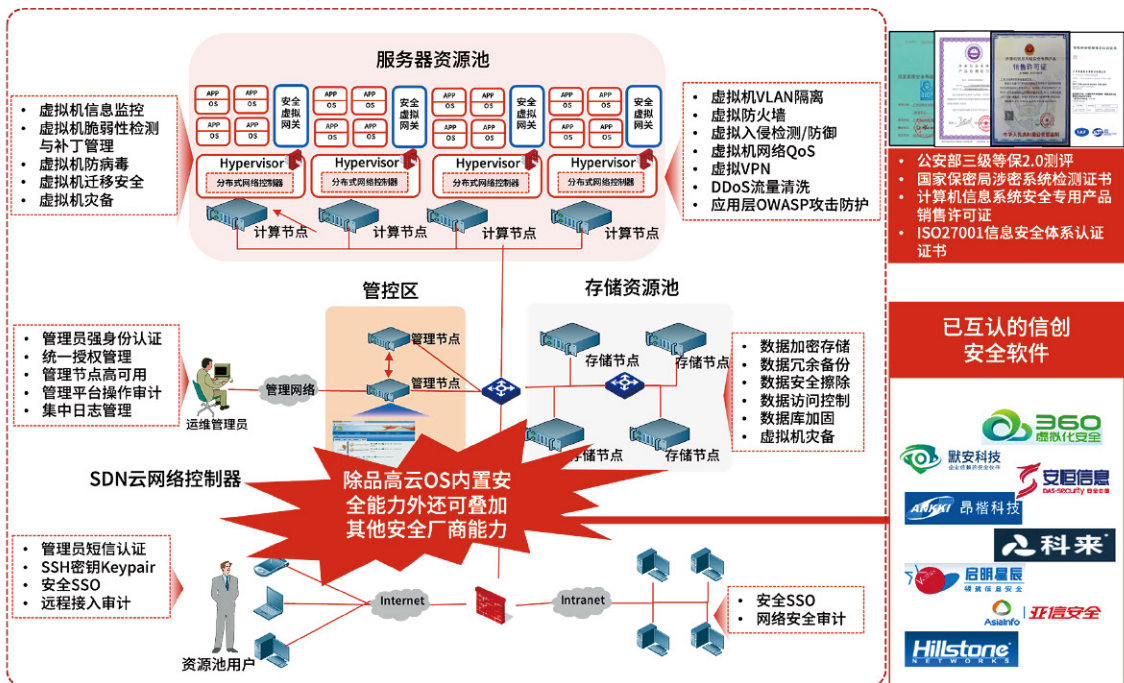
服务器资源池

APP OS APP OS 安全虚拟网关 APP OS APP OS 安全虚拟网关 APP OS APP OS 安全虚拟网关 APP OS APP OS 安全虚拟网关

Hypervisor 分布式网络控制器
Hypervisor 分布式网络控制器
Hypervisor 分布式网络控制器
Hypervisor 分布式网络控制器

计算节点 计算节点 计算节点 计算节点

• 虚拟机信息监控
• 虚拟机脆弱性检测与补丁管理
• 虚拟机防病毒
• 虚拟机迁移安全
• 虚拟机灾备

• 虚拟机VLAN隔离
• 虚拟防火墙
• 虚拟入侵检测/防御
• 虚拟机网络QoS
• 虚拟VPN
• DDoS流量清洗
• 应用层OWASP攻击防护

• 公安部三级等保2.0测评
• 国家保密局涉密系统检测证书
• 计算机信息系统安全专用产品销售许可证
• ISO27001信息安全体系认证证书

管控区
管理节点
管理节点

存储资源池
存储节点 存储节点 存储节点 存储节点

• 管理员强身份认证
• 统一授权管理
• 管理节点高可用
• 管理平台操作审计
• 集中日志管理

管理网络
运维管理员

• 数据加密存储
• 数据冗余备份
• 数据安全擦除
• 数据访问控制
• 数据库加固
• 虚拟机灾备

已互认的信创安全软件

SDN云网络控制器

除品高云OS内置安全能力外还可叠加其他安全厂商能力

• 管理员短信认证
• SSH密钥Keypair
• 安全SSO
• 远程接入审计

Internet
Intranet

资源池用户

• 安全SSO
• 网络安全审计

360 虚拟化安全
默安科技
安恒信息
ANKKI 昂楷科技
科来
启明星辰
AsiaInfo 亚信安全
Hillstone NETWORKS